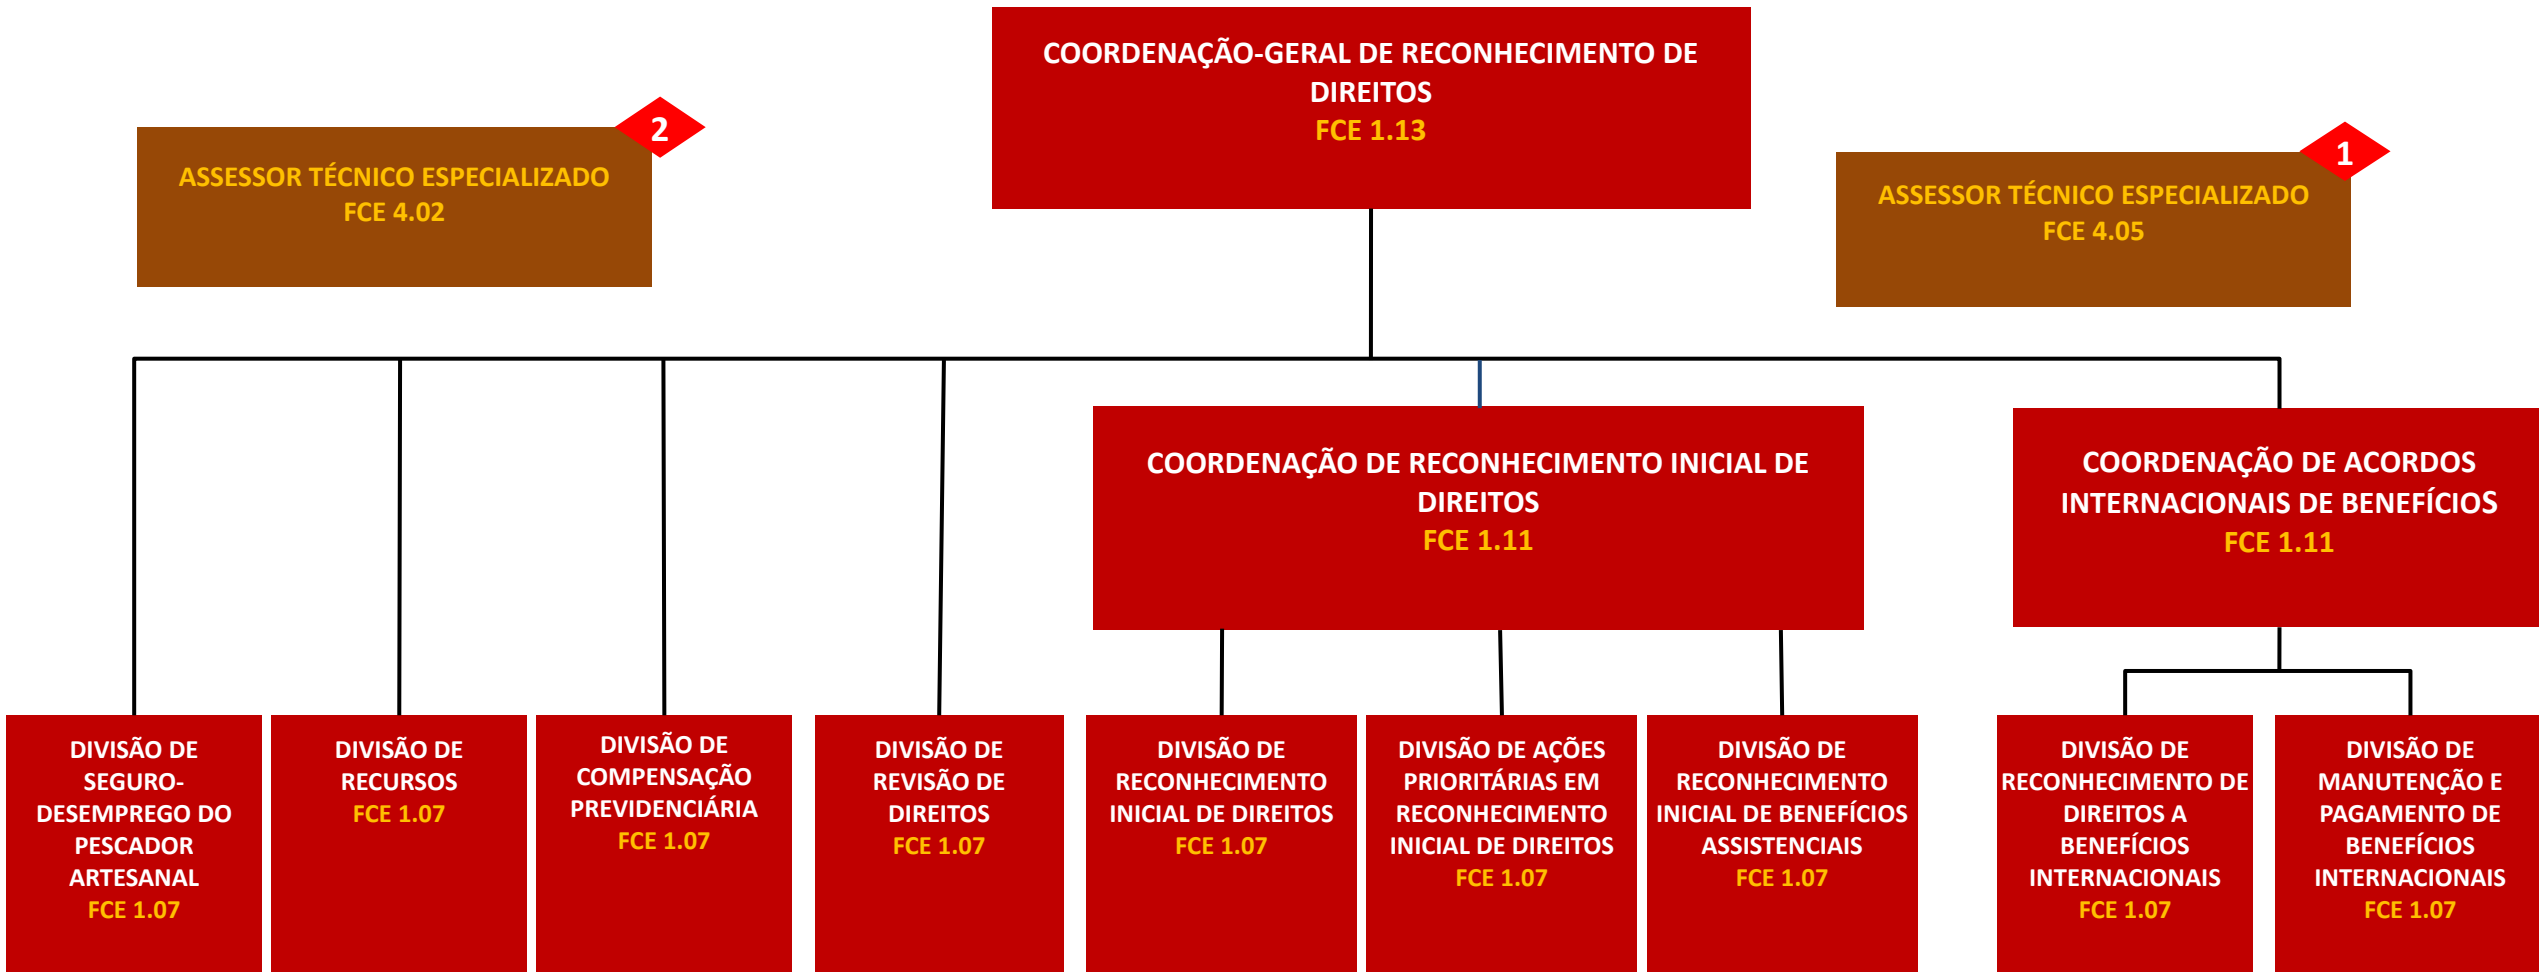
COORDENAÇÃO-GERAL DE RECONHECIMENTO DE DIREITOS
FCE 1.13

2

ASSESSOR TÉCNICO ESPECIALIZADO
FCE 4.02

1

ASSESSOR TÉCNICO ESPECIALIZADO
FCE 4.05

COORDENAÇÃO DE RECONHECIMENTO INICIAL DE DIREITOS
FCE 1.11

COORDENAÇÃO DE ACORDOS INTERNACIONAIS DE BENEFÍCIOS
FCE 1.11

DIVISÃO DE SEGURO-DESEMPREGO DO PESCADOR ARTESANAL
FCE 1.07

DIVISÃO DE RECURSOS
FCE 1.07

DIVISÃO DE COMPENSAÇÃO PREVIDENCIÁRIA
FCE 1.07

DIVISÃO DE REVISÃO DE DIREITOS
FCE 1.07

DIVISÃO DE RECONHECIMENTO INICIAL DE DIREITOS
FCE 1.07

DIVISÃO DE AÇÕES PRIORITÁRIAS EM RECONHECIMENTO INICIAL DE DIREITOS
FCE 1.07

DIVISÃO DE RECONHECIMENTO INICIAL DE BENEFÍCIOS ASSISTENCIAIS
FCE 1.07

DIVISÃO DE RECONHECIMENTO DE DIREITOS A BENEFÍCIOS INTERNACIONAIS
FCE 1.07

DIVISÃO DE MANUTENÇÃO E PAGAMENTO DE BENEFÍCIOS INTERNACIONAIS
FCE 1.07